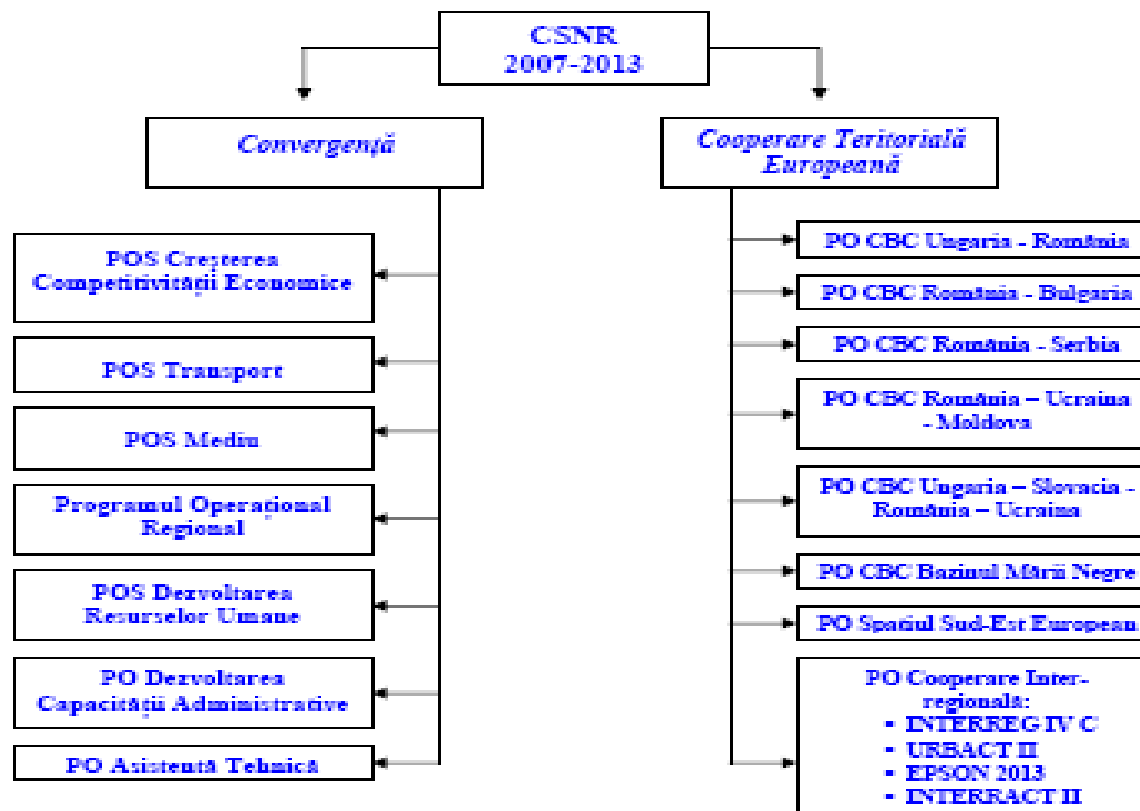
CSNR
2007-2013

Convergență

Cooperare Teritorială Europeană

POS Creșterea Competitivității Economice

POS Transport

POS Mediu

Programul Operațional Regional

POS Dezvoltarea Resurselor Umane

PO Dezvoltarea Capacității Administrative

PO Asistență Tehnică

PO CBC Ungaria - România

PO CBC România - Bulgaria

PO CBC România - Serbia

PO CBC România – Ucraina - Moldova

PO CBC Ungaria – Slovacia - România – Ucraina

PO CBC Bazinul Mării Negre

PO Spațiul Sud-Est European

PO Cooperare Inter-regională:
- INTERREG IV C
- URBACT II
- EPSON 2013
- INTERRACT II